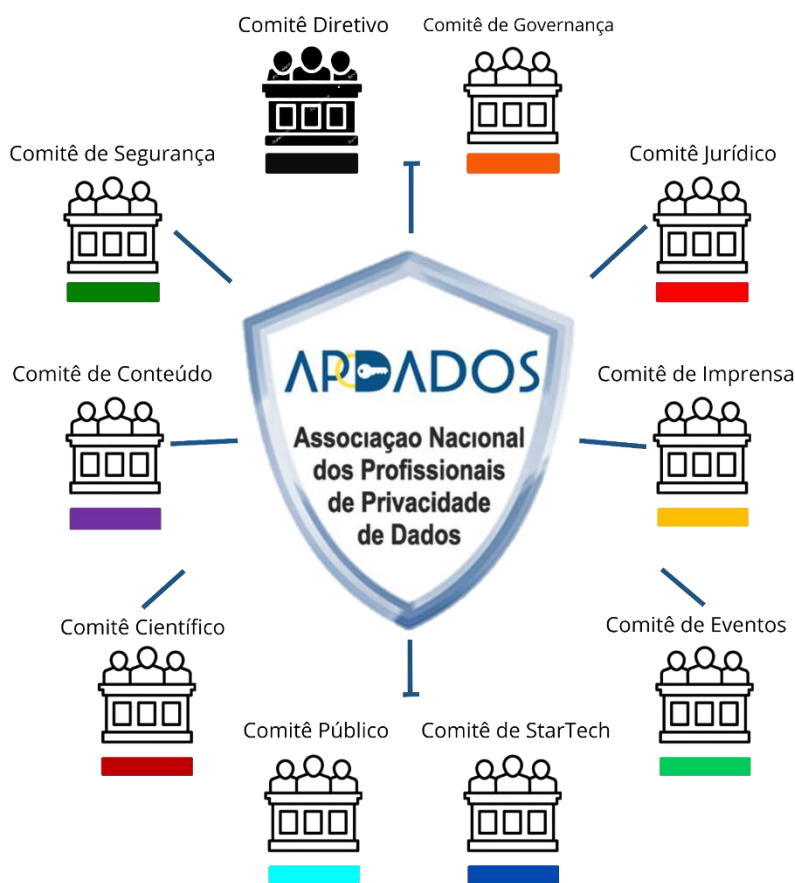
Comitê Diretivo

Comitê de Governança

Comitê de Segurança

Comitê Jurídico

APDADOS

Associaçao Nacional dos Profissionais de Privacidade de Dados

Comitê de Conteúdo

Comitê de Imprensa

Comitê Científico

Comitê de Eventos

Comitê Público

Comitê de StarTech